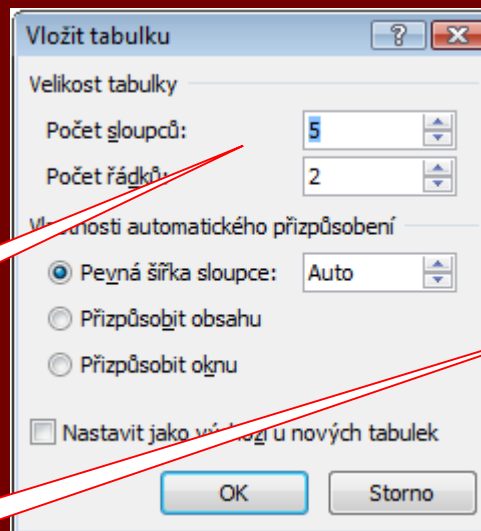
Vložit tabulku

?

Velikost tabulky

Počet sloupců: 5

Počet řádků: 2

V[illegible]nosti automatického přizpůsobení

Pevná šířka sloupce: Auto

Přizpůsobit obsahu

Přizpůsobit oknu

Nastavit jako v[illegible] u nových tabulek

OK

Storno